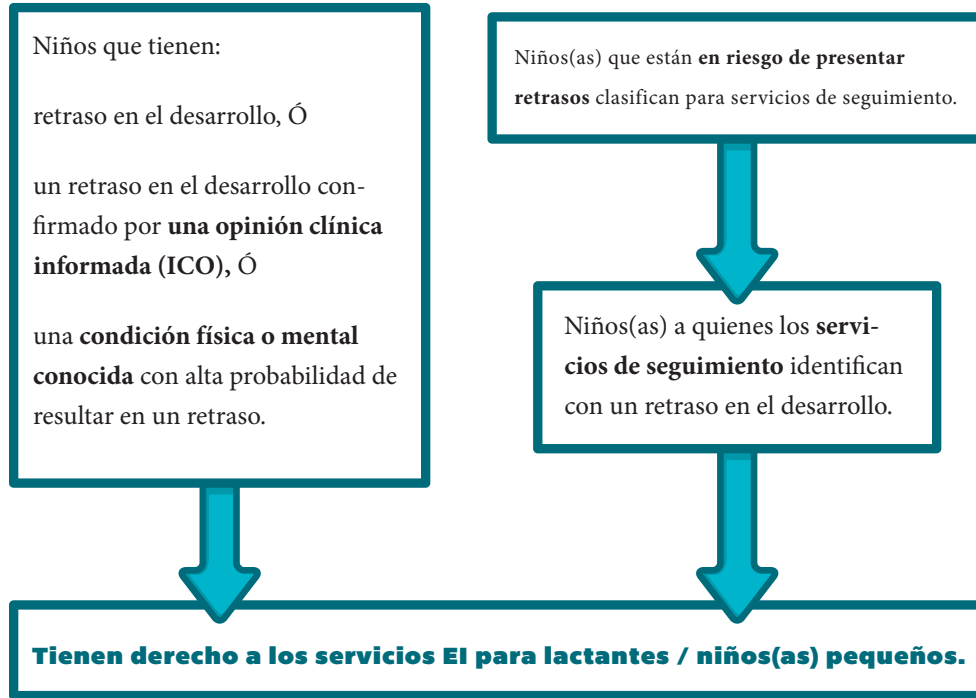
Niños que tienen:

retraso en el desarrollo, Ó

un retraso en el desarrollo confirmado por **una opinión clínica informada (ICO),** Ó

una **condición física o mental conocida** con alta probabilidad de resultar en un retraso.

Niños(as) que están **en riesgo de presentar retrasos** clasifican para servicios de seguimiento.

Niños(as) a quienes los **servicios de seguimiento** identifican con un retraso en el desarrollo.

Tienen derecho a los servicios EI para lactantes / niños(as) pequeños.